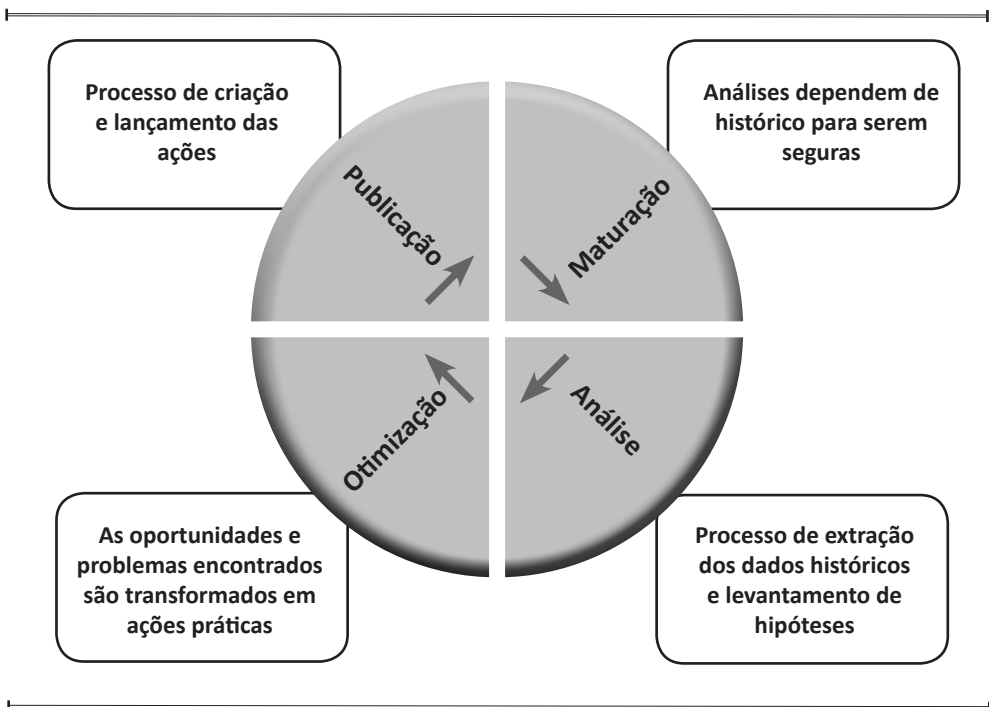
Processo de criação e lançamento das ações

Análises dependem de histórico para serem seguras

Publicação

Maturação

Otimização

Análise

As oportunidades e problemas encontrados são transformados em ações práticas

Processo de extração dos dados históricos e levantamento de hipóteses